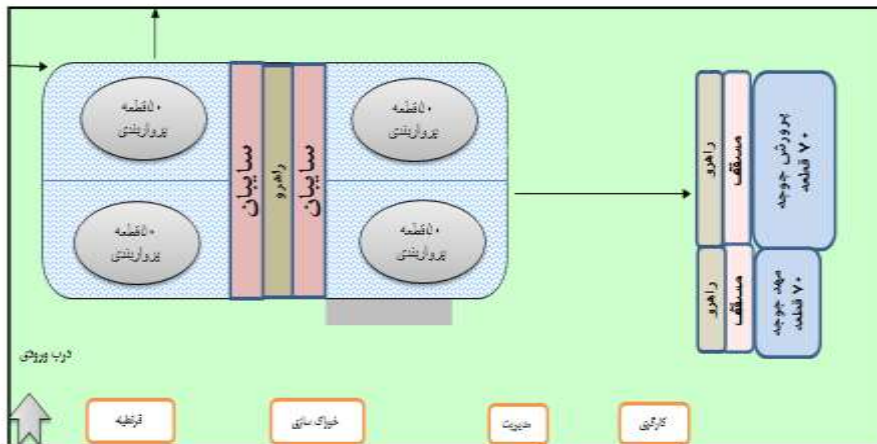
۱۰ قطعه پرواربندی

۱۰ قطعه پرواربندی

سایبان

راهرو

سایبان

۱۰ قطعه پرواربندی

۱۰ قطعه پرواربندی

راهرو

مسقف

پرورش جوجه ۷۰ قطعه

راهرو

مسقف

مهد جوجه ۷۰ قطعه

درب ورودی

قرنطینه

خوراک سازی

مدیریت

کارگری